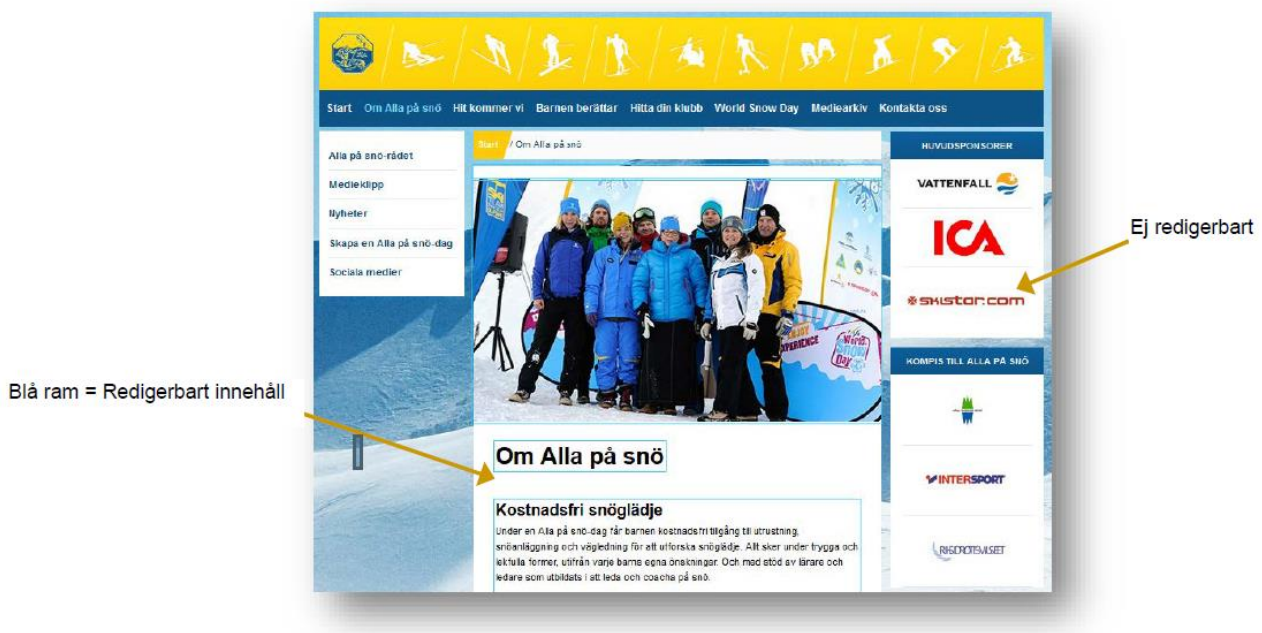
Start Om Alla på snö Hit kommer vi Barnen berättar Hitta din klubb World Snow Day Mediearkiv Kontakta oss

Alla på snö-rådet
Medieklipp
Nyheter
Skapa en Alla på snö-dag
Sociala medier

Start / Om Alla på snö

HUVUDSPONSORER

VATTENFALL

ICA

skistar.com

KOMPIS TILL ALLA PÅ SNÖ

INTERSPORT

RIKSIDROTTSMUSEET

Ej redigerbart

Blå ram = Redigerbart innehåll

Om Alla på snö

Kostnadsfri snöglädje

Under en Alla på snö-dag får barnen kostnadsfri tillgång till utrustning, snöanläggning och vägledning för att utforska snöglädje. Allt sker under trygga och lekfulla former, utifrån varje barns egna önskningar. Och med stöd av lärare och ledare som utbildats i att leda och coacha på snö.